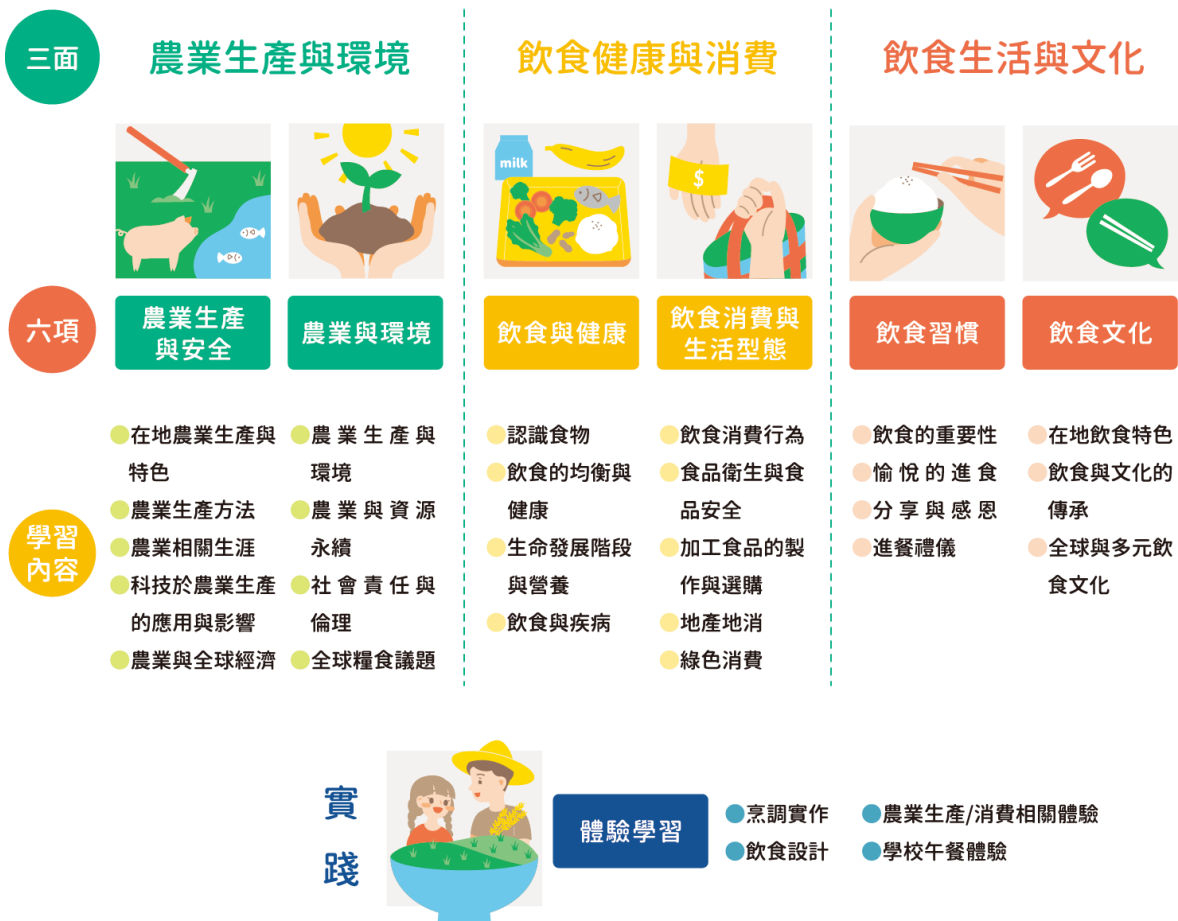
三面

農業生產與環境

飲食健康與消費

飲食生活與文化

milk

$

六項

農業生產與安全

農業與環境

飲食與健康

飲食消費與生活型態

飲食習慣

飲食文化

學習內容

在地農業生產與特色
農業生產方法
農業相關生涯
科技於農業生產的應用與影響
農業與全球經濟

農業生產與環境
農業與資源永續
社會責任與倫理
全球糧食議題

認識食物
飲食的均衡與健康
生命發展階段與營養
飲食與疾病

飲食消費行為
食品衛生與食品安全
加工食品的製作與選購
地產地消
綠色消費

飲食的重要性
愉悅的進食
分享與感恩
進餐禮儀

在地飲食特色
飲食與文化的傳承
全球與多元飲食文化

實踐

體驗學習

烹調實作
飲食設計
農業生產/消費相關體驗
學校午餐體驗